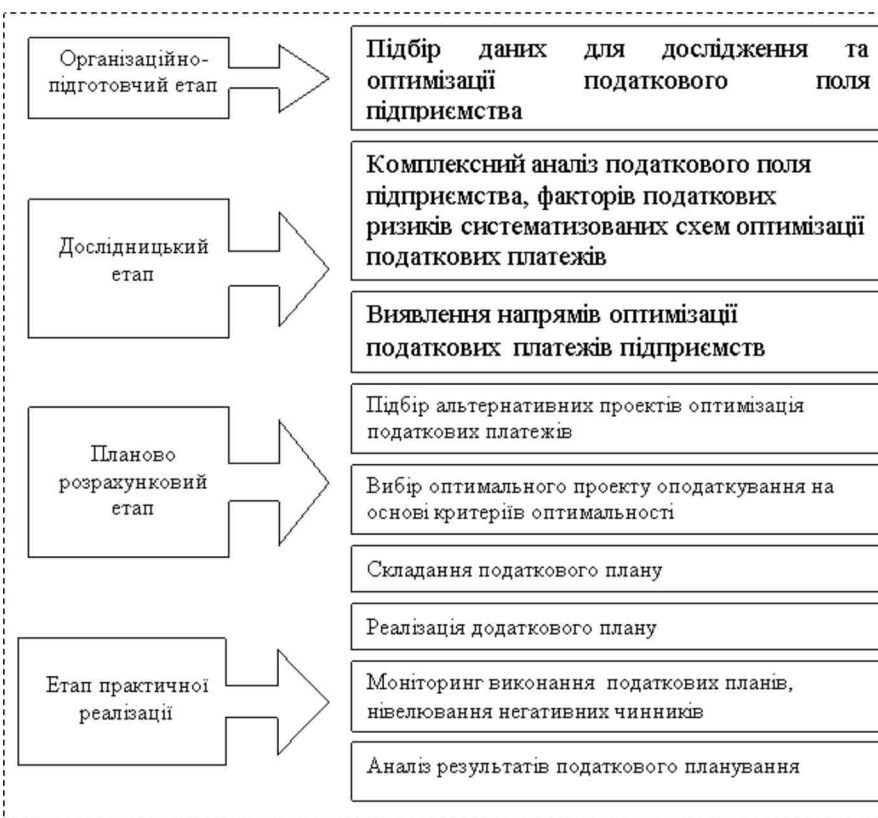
Організаційно-підготовчий етап

Підбір даних для дослідження та оптимізації податкового поля підприємства

Дослідницький етап

Комплексний аналіз податкового поля підприємства, факторів податкових ризиків систематизованих схем оптимізації податкових платежів

Виявлення напрямів оптимізації податкових платежів підприємств

Планово розрахунковий етап

Підбір альтернативних проектів оптимізація податкових платежів

Вибір оптимального проекту оподаткування на основі критеріїв оптимальності

Складання податкового плану

Етап практичної реалізації

Реалізація додаткового плану

Моніторинг виконання податкових планів, нівелювання негативних чинників

Аналіз результатів податкового планування